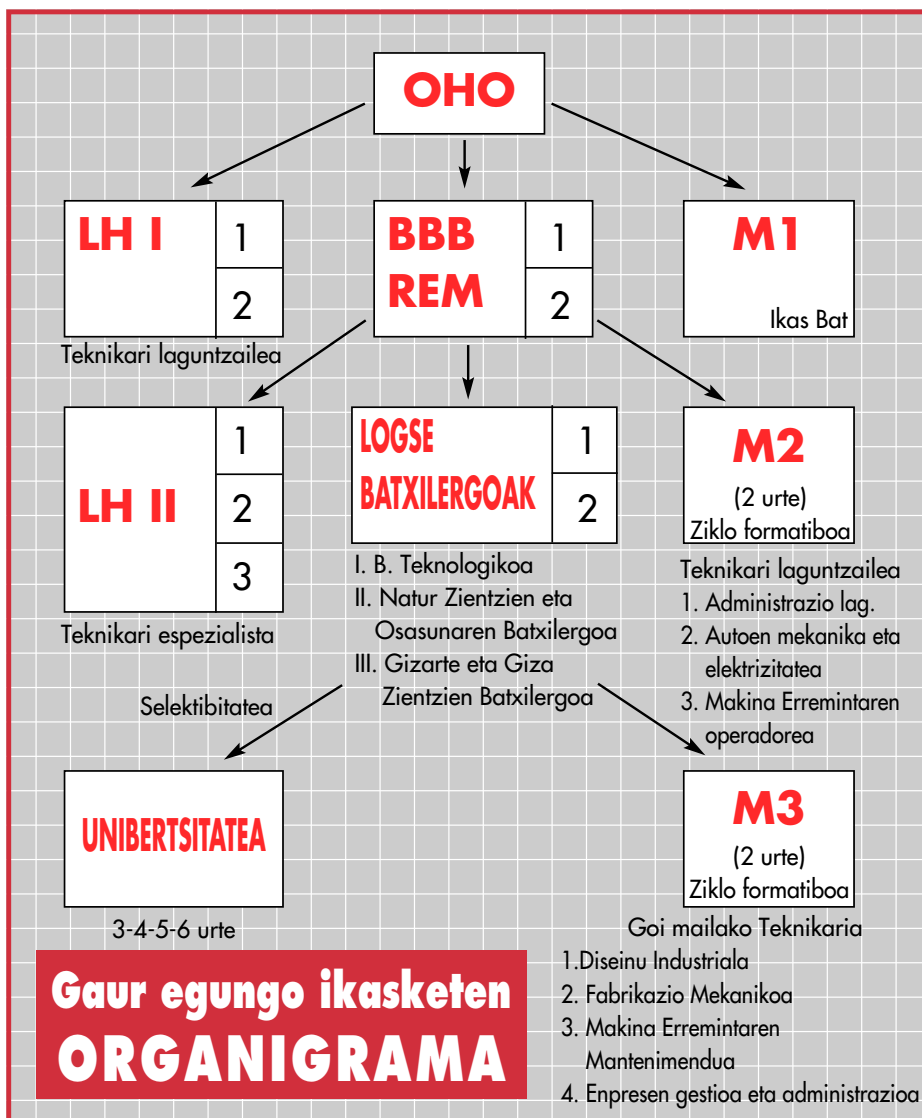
OHO

LH I
1
2
Teknikari laguntzailea

BBB
REM
1
2

M1
Ikas Bat

LH II
1
2
3
Teknikari espezialista

LOGSE
BATXILERGOAK
1
2
I. B. Teknologikoa
II. Natur Zientzien eta Osasunaren Batxilergoa
III. Gizarte eta Giza Zientzien Batxilergoa

M2
(2 urte)
Ziklo formatiboa
Teknikari laguntzailea
1. Administrazio lag.
2. Autoen mekanika eta elektrizitatea
3. Makina Erremintaren operadorea

Selektibitatea

UNIBERTSITATEA
3-4-5-6 urte

M3
(2 urte)
Ziklo formatiboa
Goi mailako Teknikaria
1.Diseinu Industriala
2. Fabrikazio Mekanikoa
3. Makina Erremintaren Mantenimendua
4. Enpresen gestioa eta administrazioa

Gaur egungo ikasketen
ORGANIGRAMA